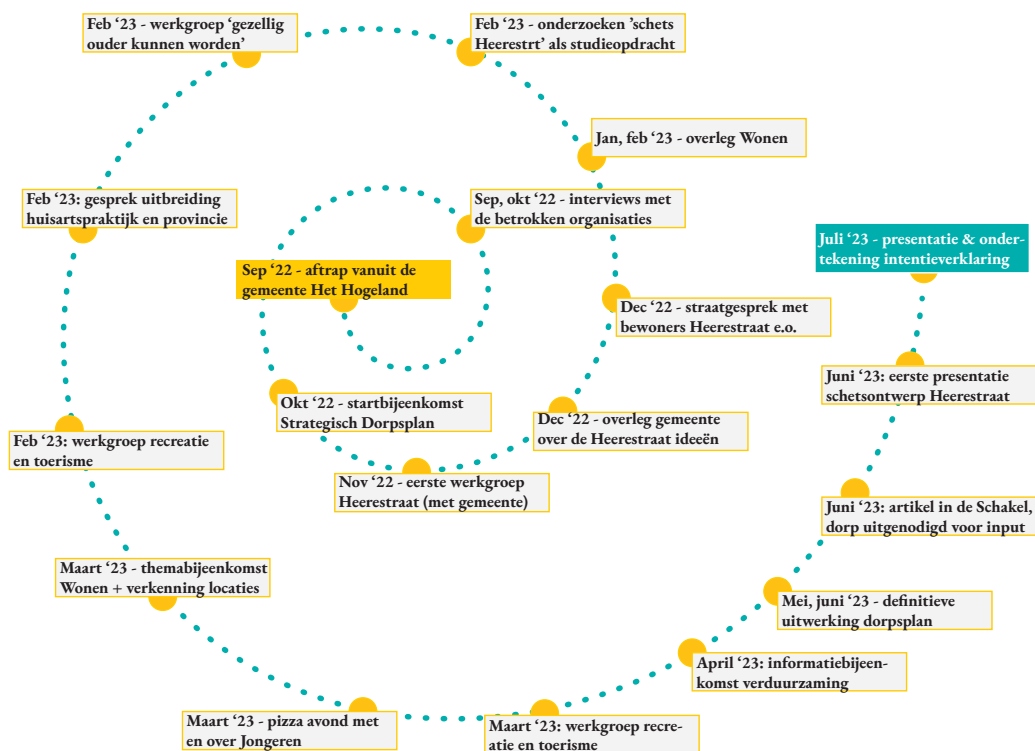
Sep '22 - aftrap vanuit de gemeente Het Hogeland

Okt '22 - startbijeenkomst Strategisch Dorpsplan

Nov '22 - eerste werkgroep Heerestraat (met gemeente)

Dec '22 - overleg gemeente over de Heerestraat ideeën

Dec '22 - straatgesprek met bewoners Heerestraat e.o.

Sep, okt '22 - interviews met de betrokken organisaties

Jan, feb '23 - overleg Wonen

Feb '23 - onderzoeken 'schets Heerestrt' als studieopdracht

Feb '23 - werkgroep 'gezellig ouder kunnen worden'

Feb '23: gesprek uitbreiding huisartspraktijk en provincie

Feb '23: werkgroep recreatie en toerisme

Maart '23 - themabijeenkomst Wonen + verkenning locaties

Maart '23 - pizza avond met en over Jongeren

Maart '23: werkgroep recreatie en toerisme

April '23: informatiebijeenkomst verduurzaming

Mei, juni '23 - definitieve uitwerking dorpsplan

Juni '23: artikel in de Schakel, dorp uitgenodigd voor input

Juni '23: eerste presentatie schetsontwerp Heerestraat

Juli '23 - presentatie & ondertekening intentieverklaring